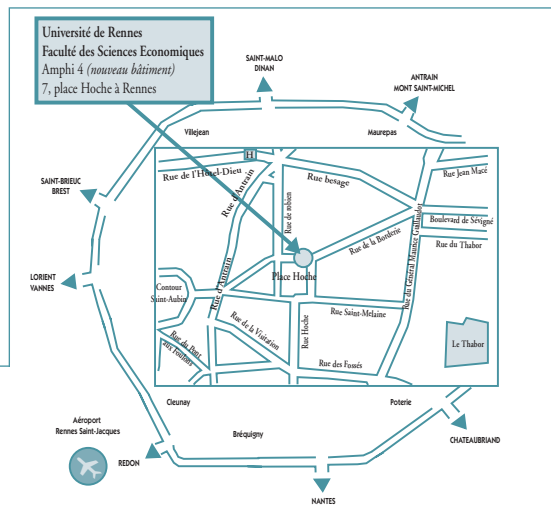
Université de Rennes
Faculté des Sciences Economiques
Amphi 4 *(nouveau bâtiment)*
7, place Hoche à Rennes

SAINT-MALO
DINAN

ANTRAIN
MONT SAINT-MICHEL

Villejean

Maurepas

H

Rue de l'Hôtel-Dieu

Rue d'Antrain

Rue besage

Rue de robien

Rue Jean Macé

Boulevard de Sévigné

Rue du Thabor

Rue de la Borderie

Rue du Général Maurice Guillaudot

SAINT-BRIEUC
BREST

LORIENT
VANNES

Place Hoche

Contour
Saint-Aubin

Rue d'Antrain

Rue de la Visitation

Rue Hoche

Rue Saint-Melaine

Rue des Fossés

Rue du Pont aux Foulons

Le Thabor

Cleunay

Poterie

Bréquigny

Aéroport
Rennes Saint-Jacques

REDON

CHATEAUBRIAND

NANTES